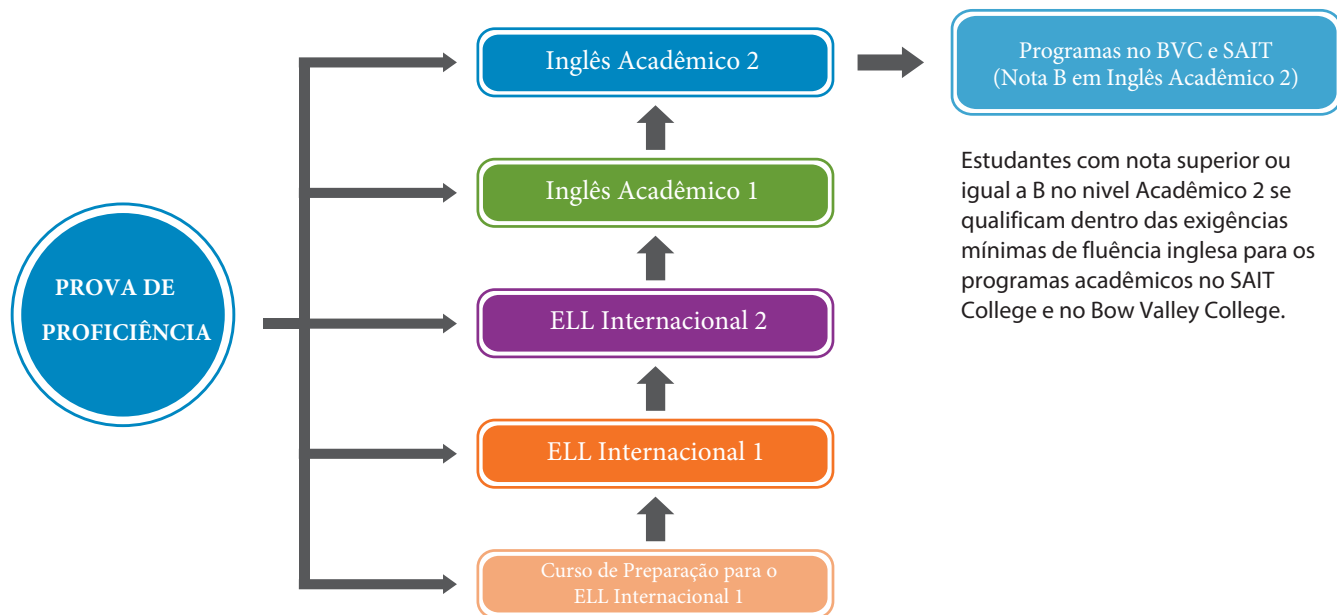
PROVA DE PROFICIÊNCIA

Inglês Acadêmico 2

Programas no BVC e SAIT
(Nota B em Inglês Acadêmico 2)

Estudantes com nota superior ou igual a B no nivel Acadêmico 2 se qualificam dentro das exigências mínimas de fluência inglesa para os programas acadêmicos no SAIT College e no Bow Valley College.

Inglês Acadêmico 1

ELL Internacional 2

ELL Internacional 1

Curso de Preparação para o ELL Internacional 1